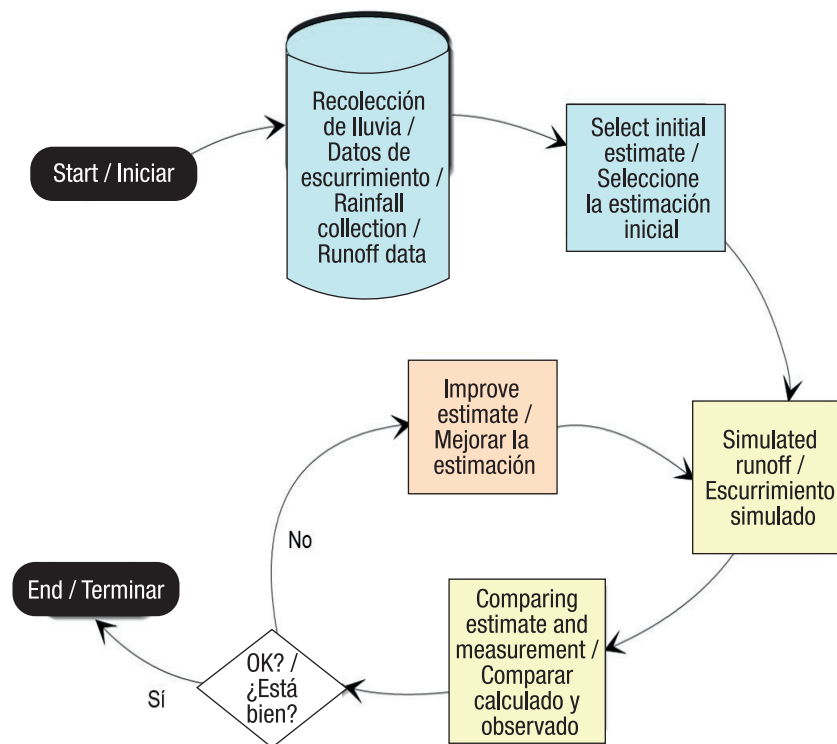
Start / Iniciar

Recolección de lluvia / Datos de escurrimiento / Rainfall collection / Runoff data

Select initial estimate / Seleccione la estimación inicial

Simulated runoff / Escurrimiento simulado

Comparing estimate and measurement / Comparar calculado y observado

OK? / ¿Está bien?

Sí

End / Terminar

No

Improve estimate / Mejorar la estimación